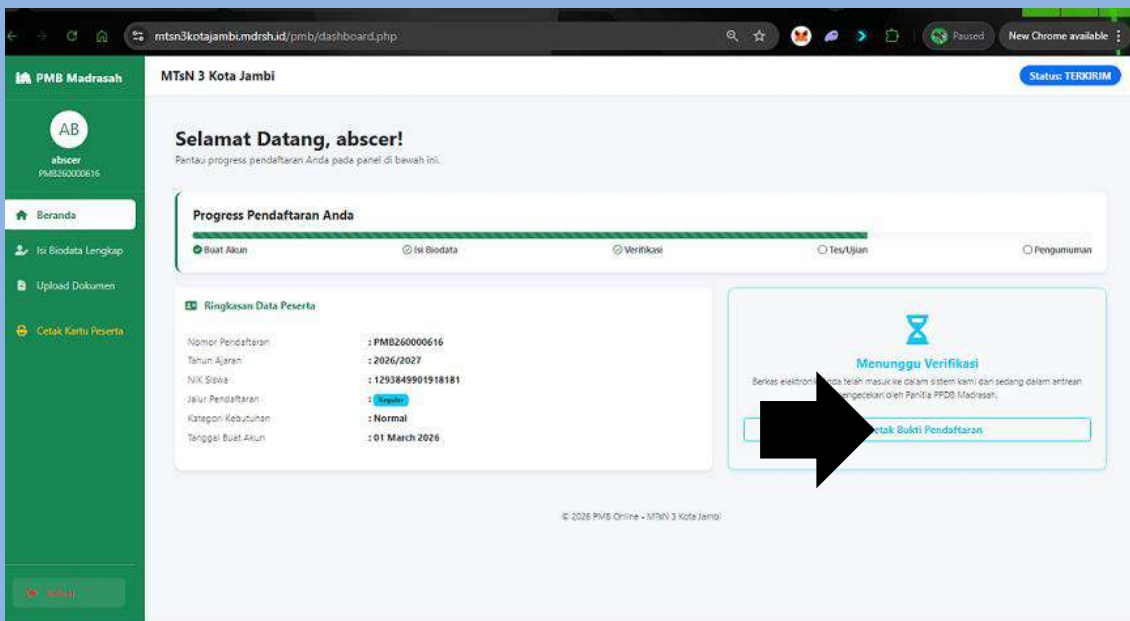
mtsn3kotajambi.mdrsh.id/pmb/dashboard.php

Paused

New Chrome available

PMB Madrasah

MTsN 3 Kota Jambi

Status: TERKIRIM

AB

abscer

PMB260000616

Beranda

Isi Biodata Lengkap

Upload Dokumen

Cetak Kartu Peserta

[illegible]

Selamat Datang, abscer!

Pantau progress pendaftaran Anda pada panel di bawah ini.

Progress Pendaftaran Anda

Buat Akun

Isi Biodata

Verifikasi

Tes/Ujian

Pengumuman

Ringkasan Data Peserta

| | |
|---|---|
| Nomor Pendaftaran | : PMB260000616 |
| Tahun Ajaran | : 2026/2027 |
| NIK Siswa | : 1293849901918181 |
| Jalur Pendaftaran | : Reguler |
| Kategori Kebutuhan | : Normal |
| Tanggal Buat Akun | : 01 March 2026 |

Menunggu Verifikasi

Berkas elektron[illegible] telah masuk ke dalam sistem kami dan sedang dalam antrean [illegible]engecekan oleh Panitia PPDB Madrasah.

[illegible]etak Bukti Pendaftaran

© 2026 PMB Online - MTsN 3 Kota Jambi